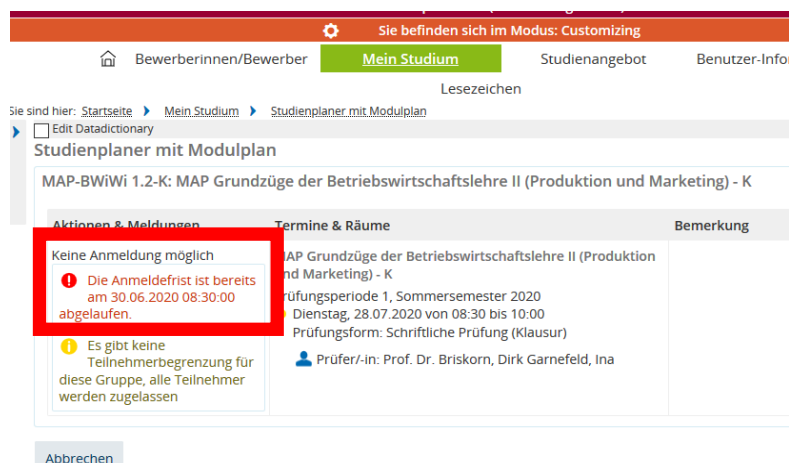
Sie befinden sich im Modus: Customizing

Bewerberinnen/Bewerber | Mein Studium | Studienangebot | Benutzer-Infor

Lesezeichen

ie sind hier: Startseite > Mein Studium > Studienplaner mit Modulplan

Edit Datadictionary

Studienplaner mit Modulplan

MAP-BWiWi 1.2-K: MAP Grundzüge der Betriebswirtschaftslehre II (Produktion und Marketing) - K

| Aktionen & Meldungen | Termine & Räume | Bemerkung |
|---|---|---|
| Keine Anmeldung möglich<br>Die Anmeldefrist ist bereits am 30.06.2020 08:30:00 abgelaufen.<br>Es gibt keine Teilnehmerbegrenzung für diese Gruppe, alle Teilnehmer werden zugelassen | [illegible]AP Grundzüge der Betriebswirtschaftslehre II (Produktion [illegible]nd Marketing) - K<br>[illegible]rüfungsperiode 1, Sommersemester 2020<br>Dienstag, 28.07.2020 von 08:30 bis 10:00<br>Prüfungsform: Schriftliche Prüfung (Klausur)<br>Prüfer/-in: Prof. Dr. Briskorn, Dirk Garnefeld, Ina | |

Abbrechen